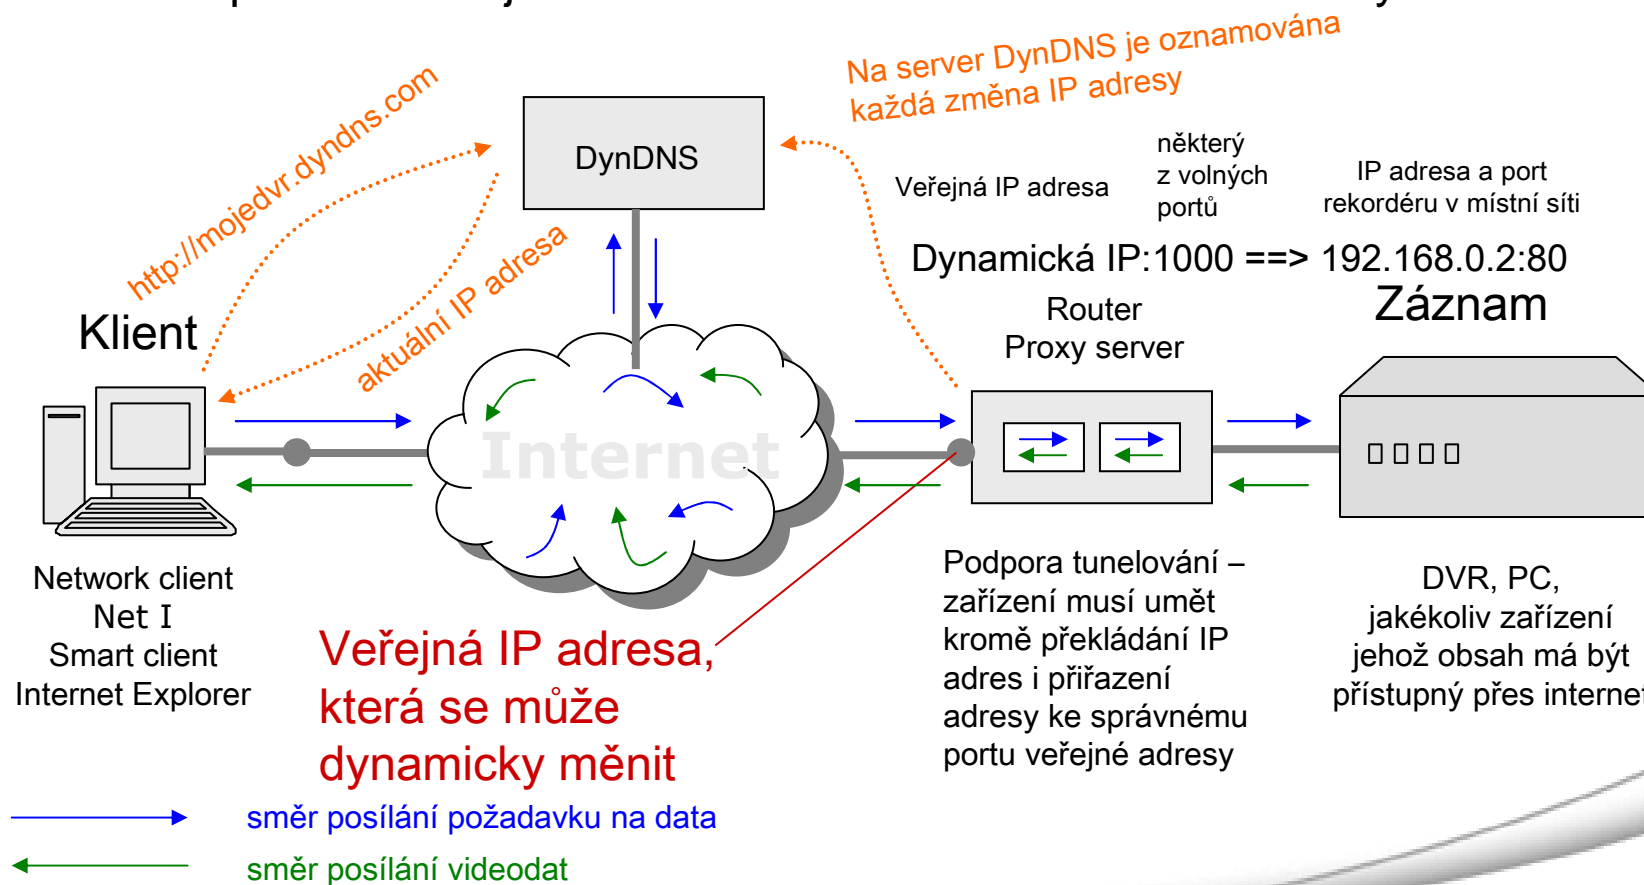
Na server DynDNS je oznamována každá změna IP adresy

DynDNS

http://mojedvr.dyndns.com

aktuální IP adresa

Klient

Veřejná IP adresa

některý z volných portů

IP adresa a port rekordéru v místní síti

Dynamická IP:1000 ==> 192.168.0.2:80

Router
Proxy server

Záznam

Internet

Network client
Net I
Smart client
Internet Explorer

Veřejná IP adresa, která se může dynamicky měnit

Podpora tunelování – zařízení musí umět kromě překládání IP adres i přiřazení adresy ke správnému portu veřejné adresy

DVR, PC, jakékoliv zařízení jehož obsah má být přístupný přes internet

směr posílání požadavku na data

směr posílání videodat